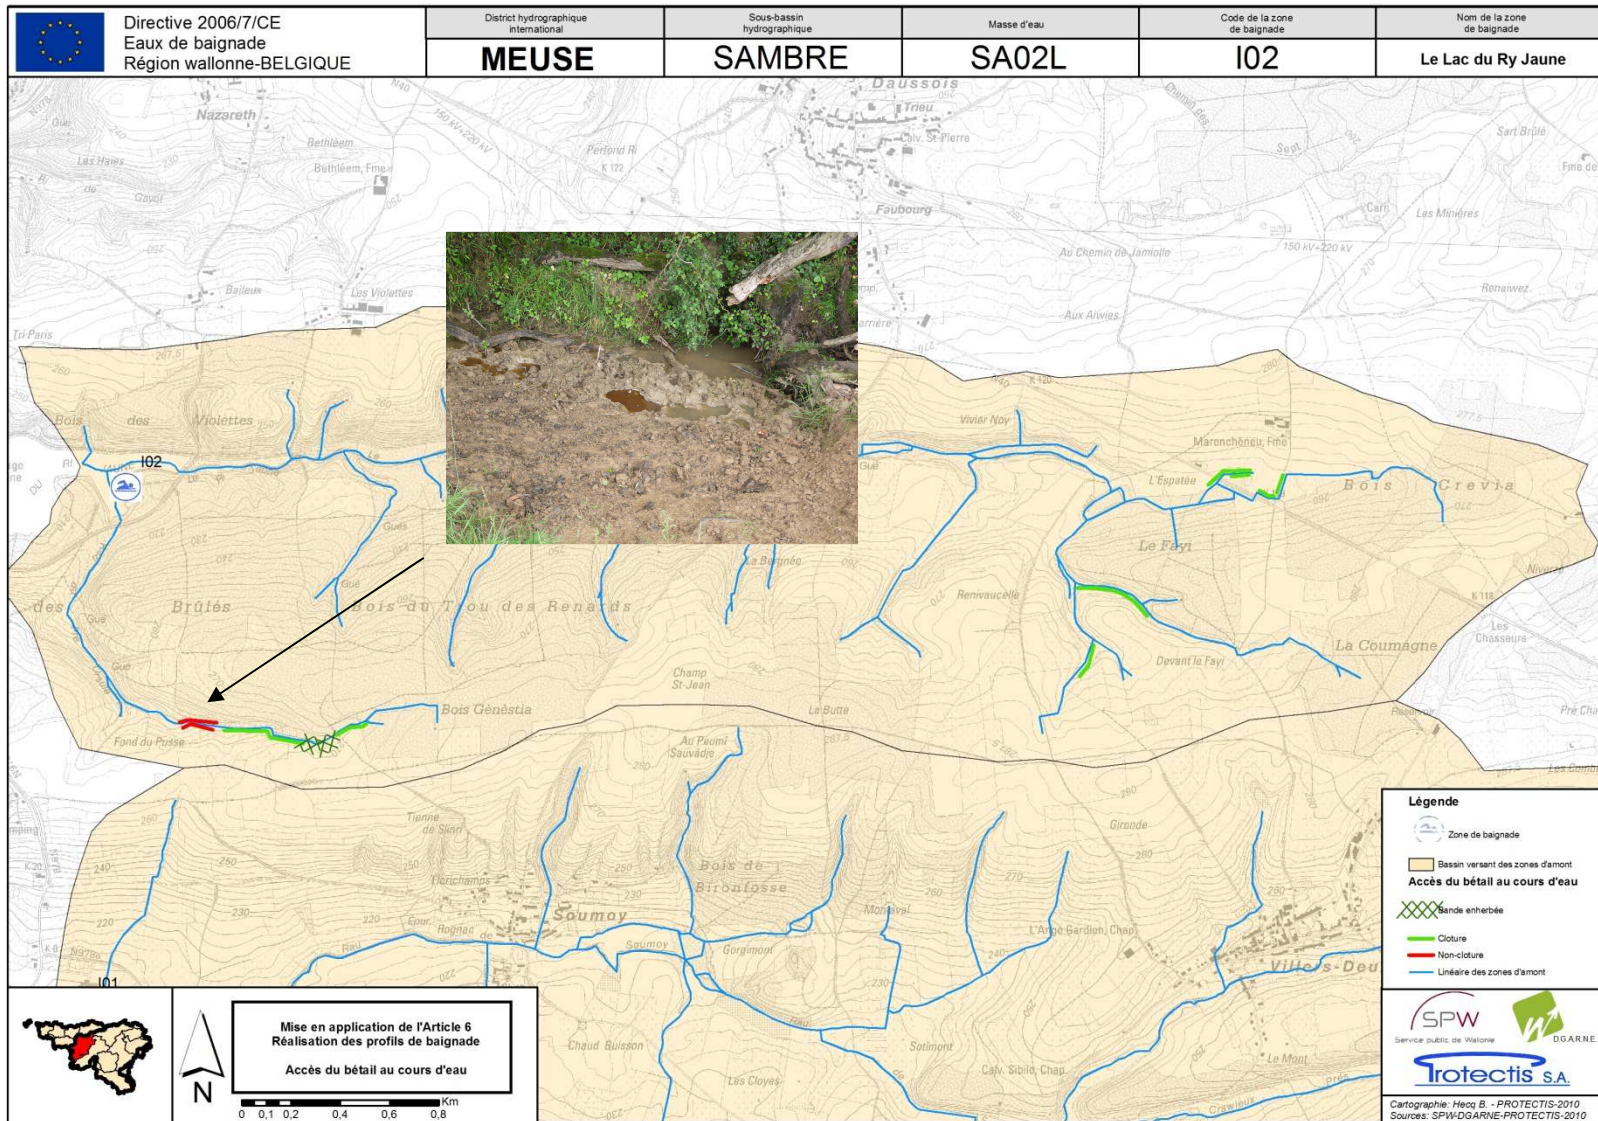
Directive 2006/7/CE
Eaux de baignade
Région wallonne-BELGIQUE

| District hydrographique international | Sous-bassin hydrographique | Masse d'eau | Code de la zone de baignade | Nom de la zone de baignade |
|---|---|---|---|---|
| MEUSE | SAMBRE | SA02L | I02 | Le Lac du Ry Jaune |

Daussois
Trieu
Calv. St Pierre
Faubourg
Nazareth
Bethleem
Bethléem, Fme
Les Haies
Gayol
Perfond Ri
K 122
150 kV-220 kV
Sept
Sart Brûlé
Fme de
Les Minières
Carr.
Au Chemin de Jamiolle
150 kV-220 kV
Renawez
Bailleux
Les Violettes
Aux Airwies
Tri Paris
Bois des Violettes
I02
Vivier Noy
Maronchoneu, Fme
L'Espâtée
Bois Crevia
Le Fayi
Brûlés
Bois du Trou des Renards
La Bergnée
Renivaucelle
Devant le Fayi
La Coumagne
Nivergé
K 118
Les Chasseurs
Champ St-Jean
Bois Gênêstia
La Butte
Fond du Pusse
Au Paumi Sauvadje
Tienne de Sliart
Gironde
Bois de Bironfosse
Rochamps
Soumoy
Soumoy
Gorgimont
Montaval
L'Ange Gardien, Chap.
Villers-Deu
Chaud Buisson
Sotimont
Calv. Sibilo, Chap.
Le Mont
Les Cloyes
I01
Pré Cha
Les Gombi

Légende
Zone de baignade
Bassin versant des zones d'amont
Accès du bétail au cours d'eau
Bande enherbée
Cloture
Non-cloture
Linéaire des zones d'amont

Mise en application de l'Article 6
Réalisation des profils de baignade
Accès du bétail au cours d'eau

N
0 0,1 0,2 0,4 0,6 0,8 Km

SPW Service public de Wallonie
DGARNE
Protectis S.A.
Cartographie: Hecq B. - PROTECTIS-2010
Sources: SPW-DGARNE-PROTECTIS-2010